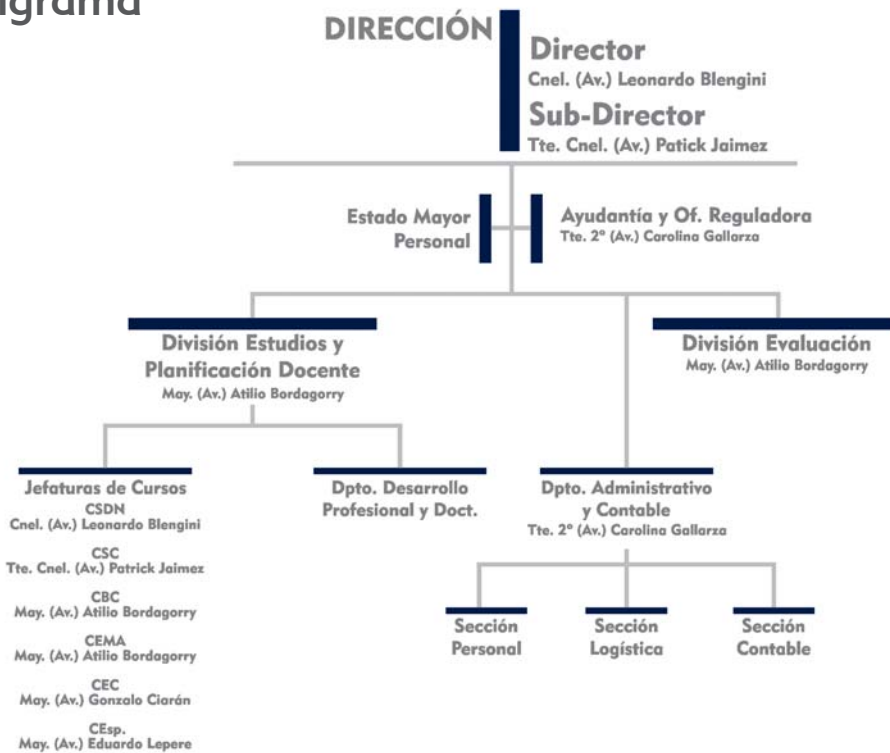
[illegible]grama

DIRECCIÓN

Director
Cnel. (Av.) Leonardo Blengini

Sub-Director
Tte. Cnel. (Av.) Patick Jaimez

Estado Mayor
Personal

Ayudantía y Of. Reguladora
Tte. 2° (Av.) Carolina Gallarza

División Estudios y Planificación Docente
May. (Av.) Atilio Bordagorry

División Evaluación
May. (Av.) Atilio Bordagorry

Jefaturas de Cursos
CSDN
Cnel. (Av.) Leonardo Blengini
CSC
Tte. Cnel. (Av.) Patrick Jaimez
CBC
May. (Av.) Atilio Bordagorry
CEMA
May. (Av.) Atilio Bordagorry
CEC
May. (Av.) Gonzalo Ciarán
CEsp.
May. (Av.) Eduardo Lepere

Dpto. Desarrollo Profesional y Doct.

Dpto. Administrativo y Contable
Tte. 2° (Av.) Carolina Gallarza

Sección Personal

Sección Logística

Sección Contable